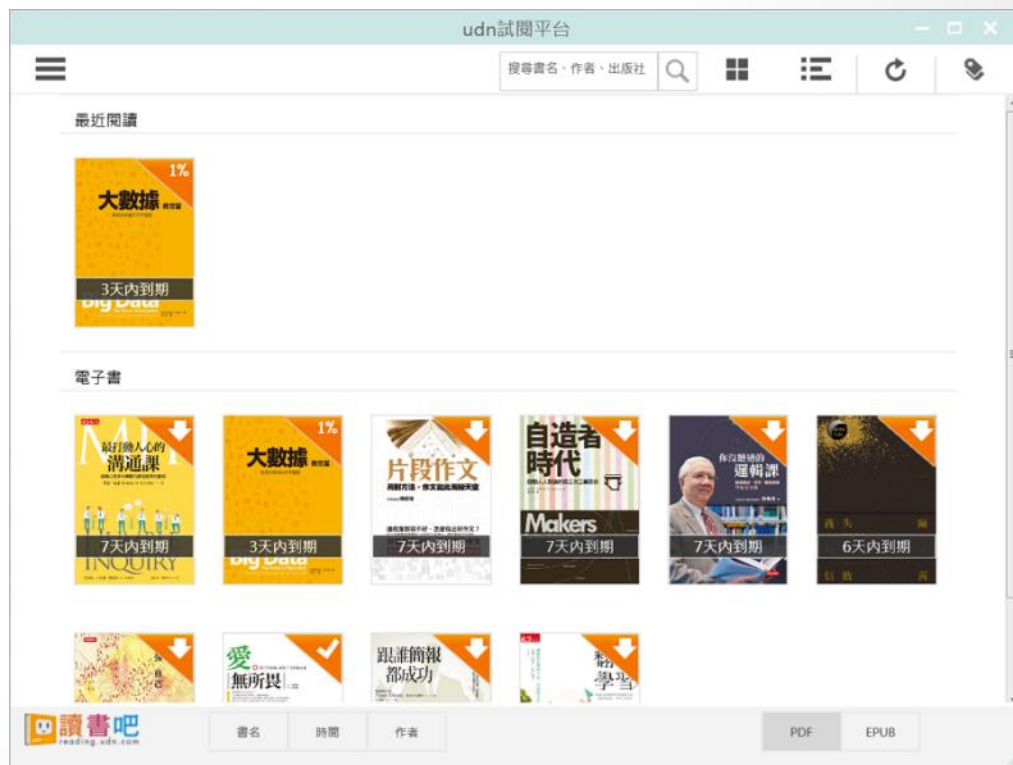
udn試閱平台

搜尋書名、作者、出版社

最近閱讀

1%
大數據
3天內到期
Big Data

電子書

最打動人心的溝通課
7天內到期
INQUIRY

1%
大數據
3天內到期
Big Data

片段作文
7天內到期

自造者時代
Makers
7天內到期

你沒學過的邏輯課
7天內到期

6天內到期

愛
無所畏

跟誰簡報都成功

學習

讀書吧
reading.udn.com

書名
時間
作者
PDF
EPUB